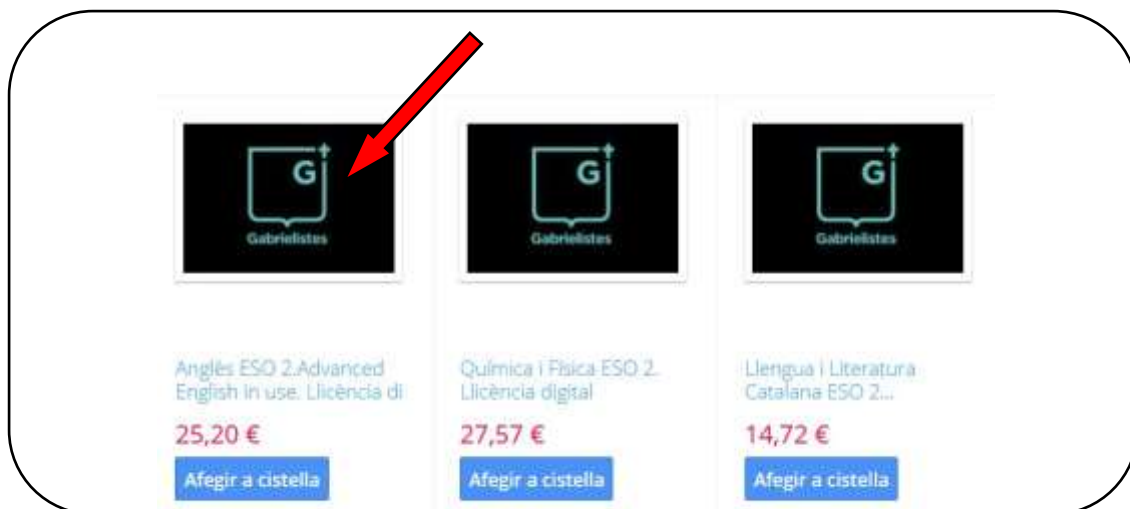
G
Gabrielistes

Anglès ESO 2.Advanced English in use. Llicència di
25,20 €
Afegir a cistella

G
Gabrielistes

Química i Física ESO 2. Llicència digital
27,57 €
Afegir a cistella

G
Gabrielistes

Llengua i Literatura Catalana ESO 2...
14,72 €
Afegir a cistella